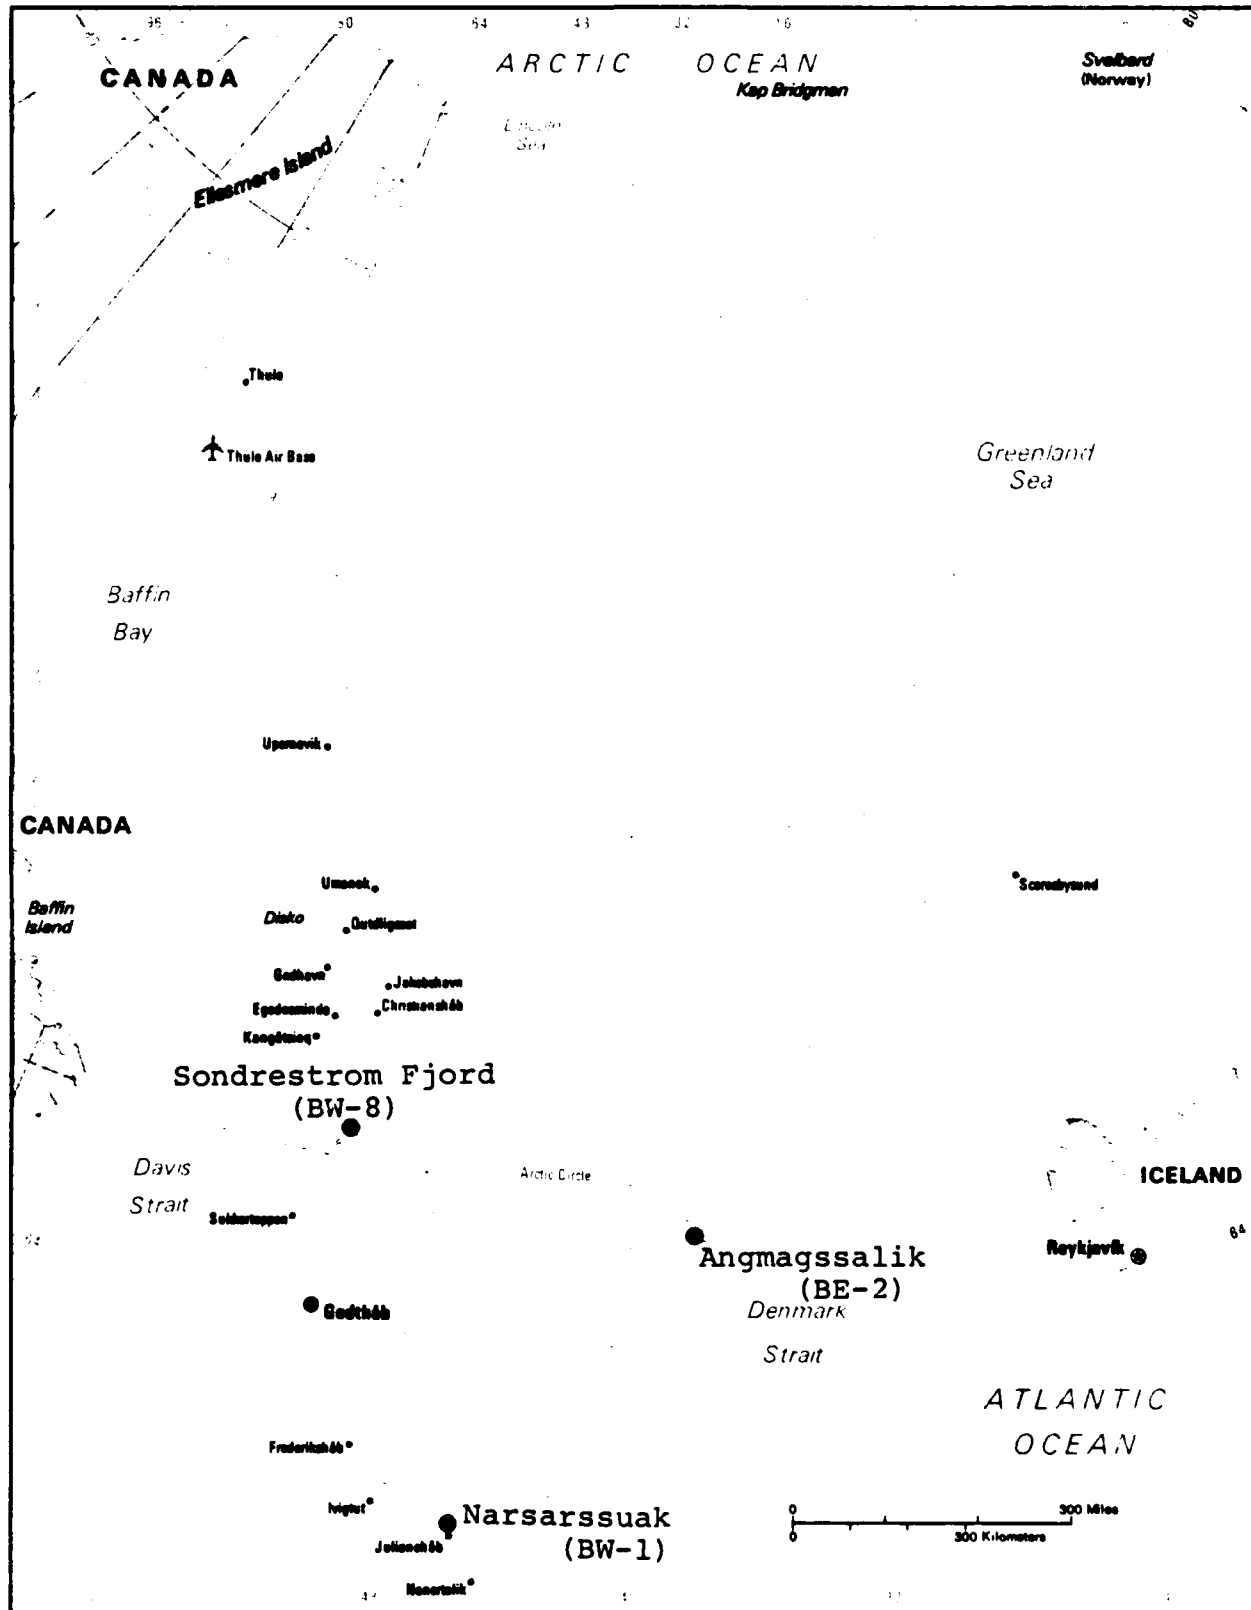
CANADA

ARCTIC OCEAN

Kap Bridgman

Svalbard (Norway)

Lincoln Sea

Ellesmere Island

Thule

Thule Air Base

Greenland Sea

Baffin Bay

Upernavik

CANADA

Umanak

Scoresbysund

Baffin Island

Disko

Qutdligssat

Godhavn

Jakobshavn

Egedesminde

Christianshåb

Kangâtsiaq

Sondrestrom Fjord (BW-8)

Davis Strait

Arctic Circle

ICELAND

Sukkertoppen

Angmagssalik (BE-2)

Reykjavik

Godthåb

Denmark Strait

ATLANTIC OCEAN

Frederikshåb

Ivigtut

Narsarssuak (BW-1)

Julianehåb

Nanortalik

0 300 Miles
0 300 Kilometers